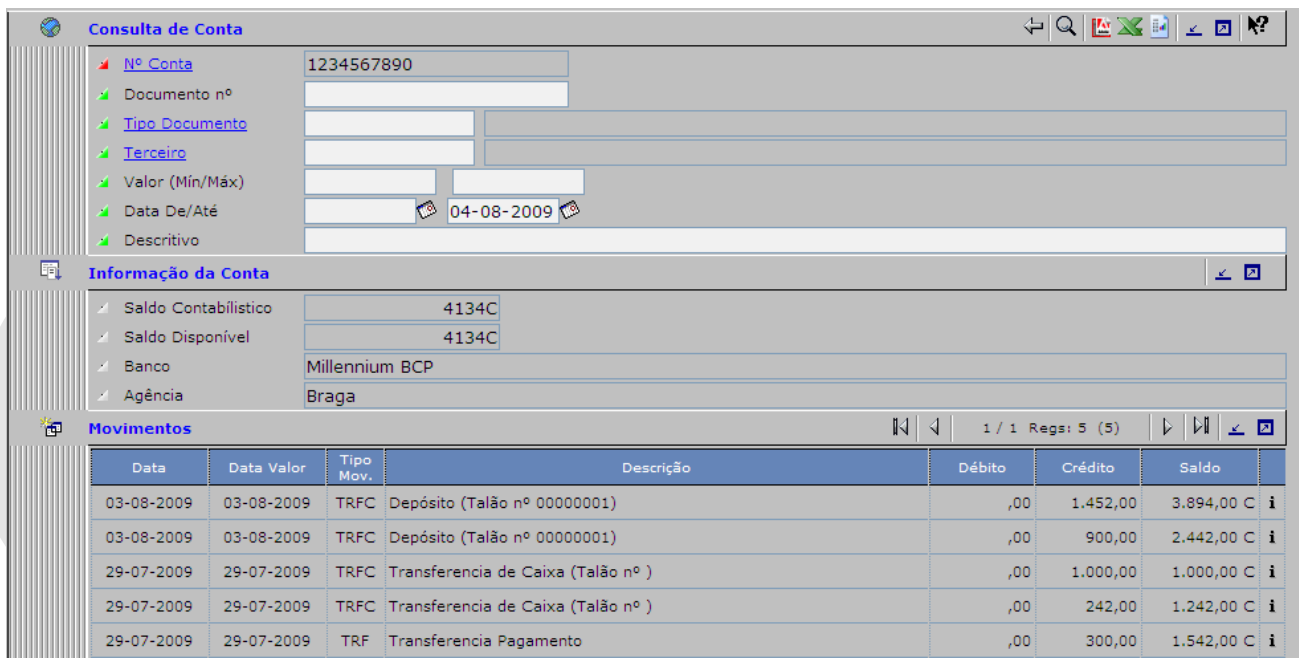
Consulta de Conta

Nº Conta 1234567890
Documento nº
Tipo Documento
Terceiro
Valor (Mín/Máx)
Data De/Até 04-08-2009
Descritivo

Informação da Conta

Saldo Contabilístico 4134C
Saldo Disponível 4134C
Banco Millennium BCP
Agência Braga

Movimentos

1 / 1 Regs: 5 (5)

| Data | Data Valor | Tipo Mov. | Descrição | Débito | Crédito | Saldo | |
|---|---|---|---|---|---|---|---|
| 03-08-2009 | 03-08-2009 | TRFC | Depósito (Talão nº 00000001) | ,00 | 1.452,00 | 3.894,00 C | i |
| 03-08-2009 | 03-08-2009 | TRFC | Depósito (Talão nº 00000001) | ,00 | 900,00 | 2.442,00 C | i |
| 29-07-2009 | 29-07-2009 | TRFC | Transferencia de Caixa (Talão nº ) | ,00 | 1.000,00 | 1.000,00 C | i |
| 29-07-2009 | 29-07-2009 | TRFC | Transferencia de Caixa (Talão nº ) | ,00 | 242,00 | 1.242,00 C | i |
| 29-07-2009 | 29-07-2009 | TRF | Transferencia Pagamento | ,00 | 300,00 | 1.542,00 C | i |